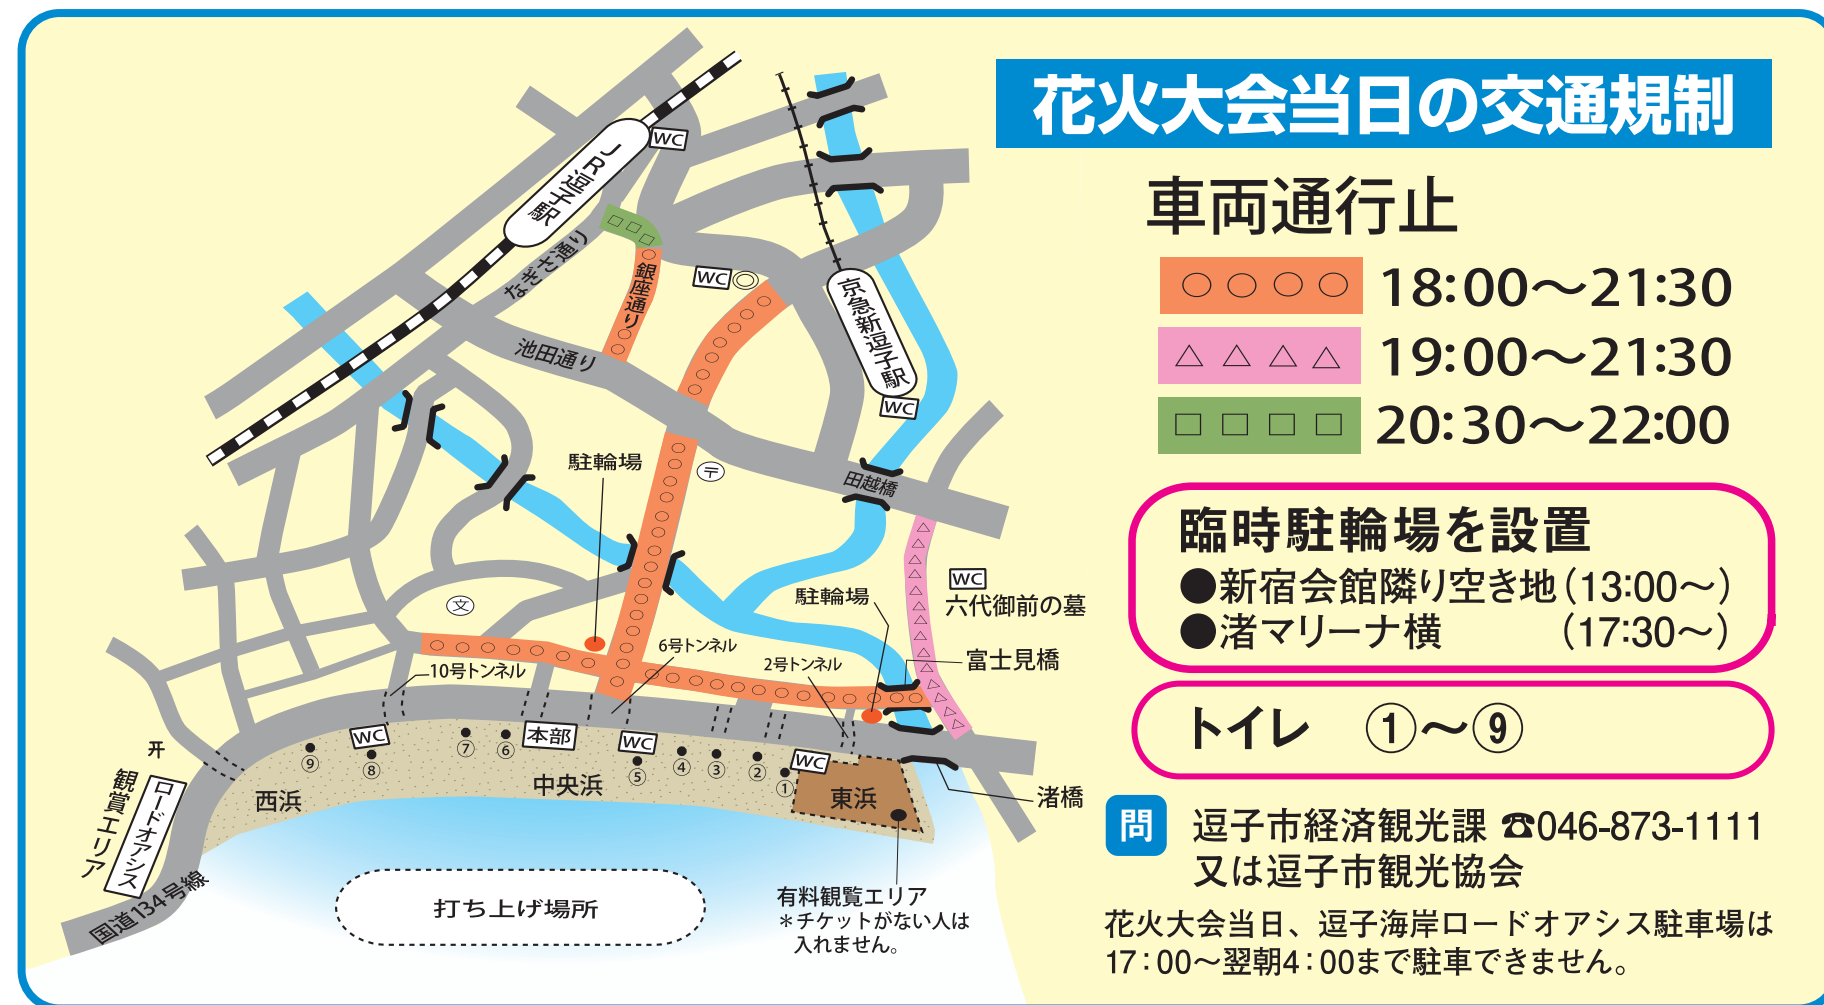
花火大会当日の交通規制

車両通行止

○○○○ 18:00～21:30
△△△△ 19:00～21:30
□□□□ 20:30～22:00

臨時駐輪場を設置
●新宿会館隣り空き地（13:00～）
●渚マリーナ横　（17:30～）

トイレ　①～⑨

問　逗子市経済観光課 ☎046-873-1111
又は逗子市観光協会

花火大会当日、逗子海岸ロードオアシス駐車場は17：00～翌朝4：00まで駐車できません。

JR逗子駅
WC
なぎさ通り
銀座通り
池田通り
WC
京急新逗子駅
WC
田越橋
駐輪場
WC
六代御前の墓
駐輪場
富士見橋
6号トンネル
2号トンネル
10号トンネル
WC
本部
WC
WC
⑨ ⑧ ⑦ ⑥ ⑤ ④ ③ ② ①
西浜
中央浜
東浜
渚橋
観賞エリア
ロードオアシス
国道134号線
打ち上げ場所
有料観覧エリア
＊チケットがない人は入れません。